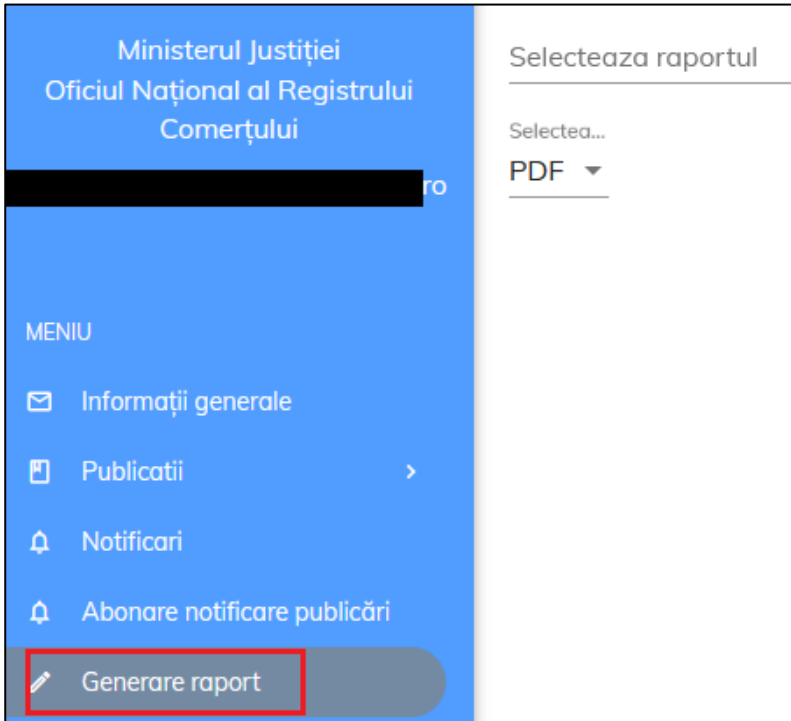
Ministerul Justiției
Oficiul Național al Registrului Comerțului

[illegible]ro

MENIU

Informații generale

Publicatii

Notificari

Abonare notificare publicări

Generare raport

Selecteaza raportul

Selectea...

PDF